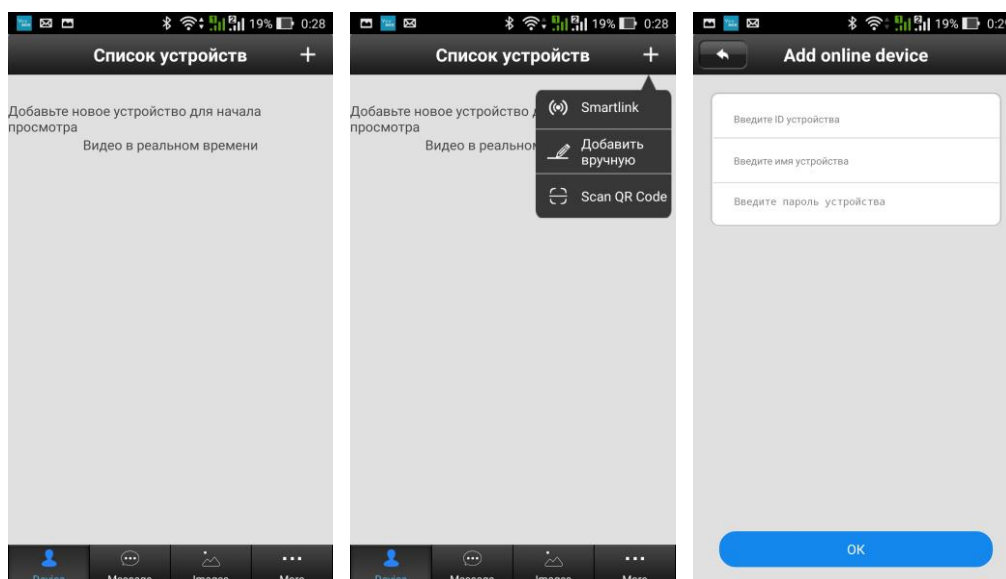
19% 0:28

Список устройств +

Добавьте новое устройство для начала просмотра
Видео в реальном времени

Device Message Images More

19% 0:28

Список устройств +

Добавьте новое устройство д просмотра
Видео в реальном

Smartlink
Добавить вручную
Scan QR Code

Device Message Images More

19% 0:2

Add online device

Введите ID устройства
Введите имя устройства
Введите пароль устройства

OK